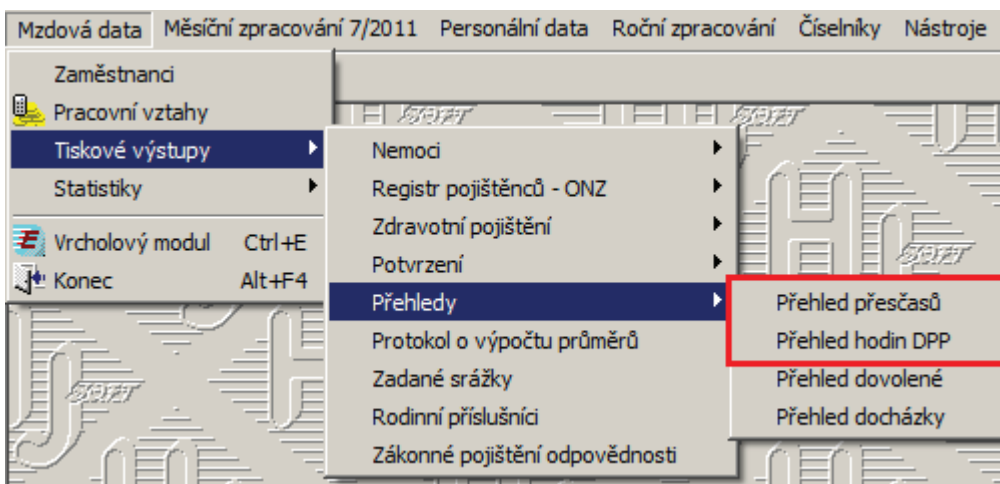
Mzdová data Měsíční zpracování 7/2011 Personální data Roční zpracování Číselníky Nástroje

Zaměstnanci
Pracovní vztahy
Tiskové výstupy
Statistiky
Vrcholový modul Ctrl+E
Konec Alt+F4

Nemoci
Registr pojištěnců - ONZ
Zdravotní pojištění
Potvrzení
Přehledy
Protokol o výpočtu průměrů
Zadané srážky
Rodinní příslušníci
Zákonné pojištění odpovědnosti

Přehled přesčasů
Přehled hodin DPP
Přehled dovolené
Přehled docházky

SOFT
SOFT
SOFT
SOFT